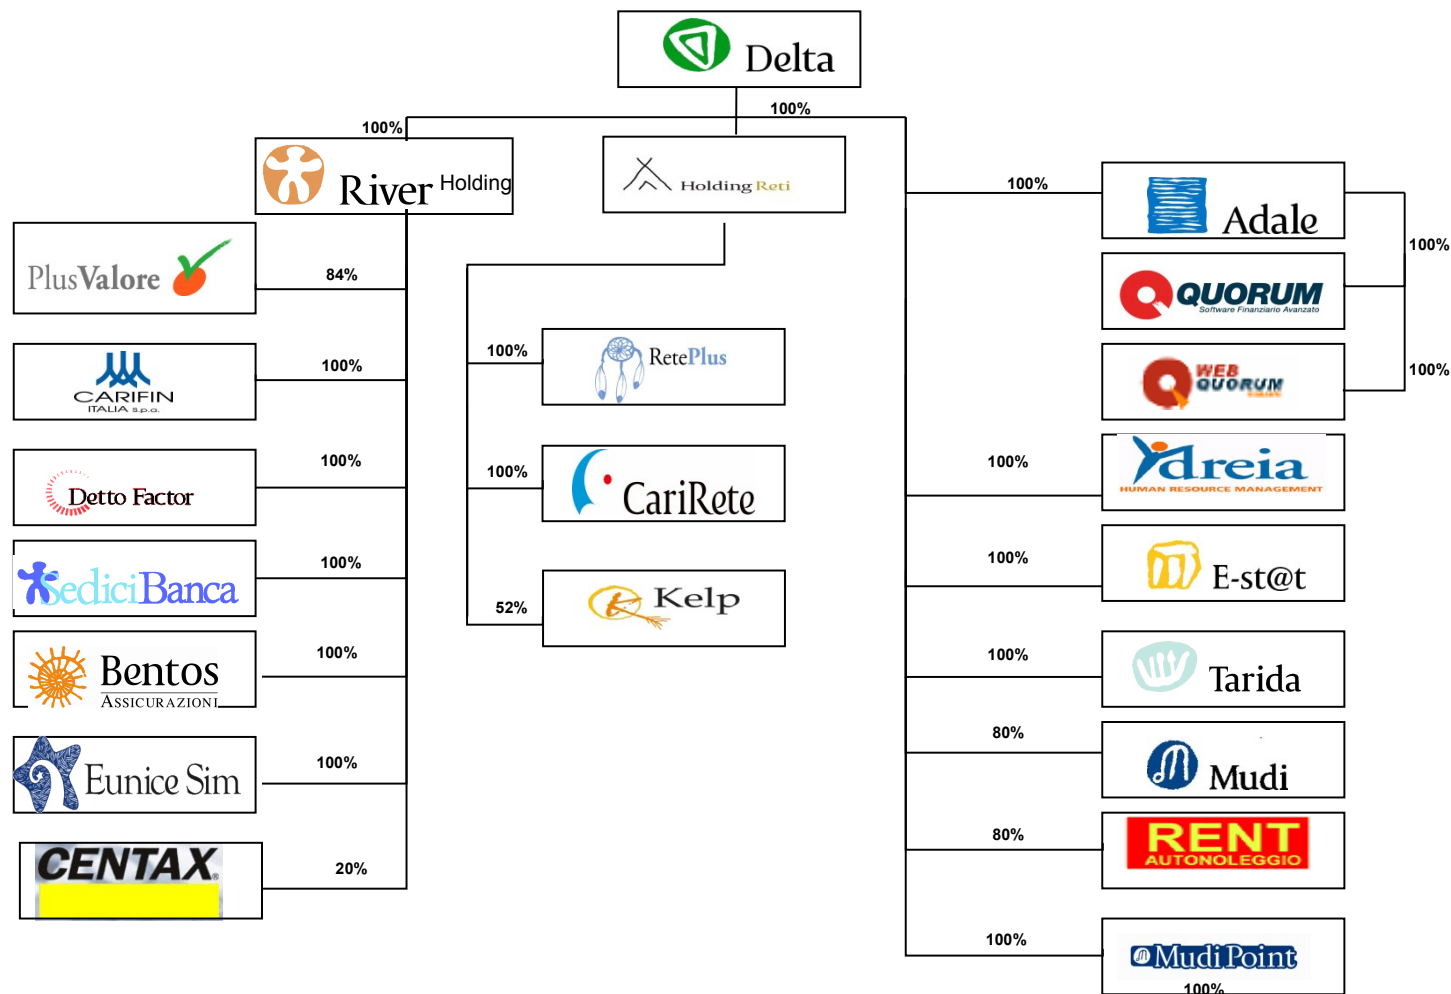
Delta

100%

100%

River Holding

Holding Reti

100%

Adale

100%

QUORUM
Software Finanziario Avanzato

WEB QUORUM

100%

PlusValore

84%

CARIFIN
ITALIA S.p.a.

100%

100%

RetePlus

Detto Factor

100%

100%

CariRete

100%

Adreia
HUMAN RESOURCE MANAGEMENT

SediciBanca

100%

100%

E-st@t

52%

Kelp

Bentos
ASSICURAZIONI

100%

100%

Tarida

Eunice Sim

100%

80%

Mudi

CENTAX

20%

80%

RENT
AUTONOLEGGIO

100%

MudiPoint

100%